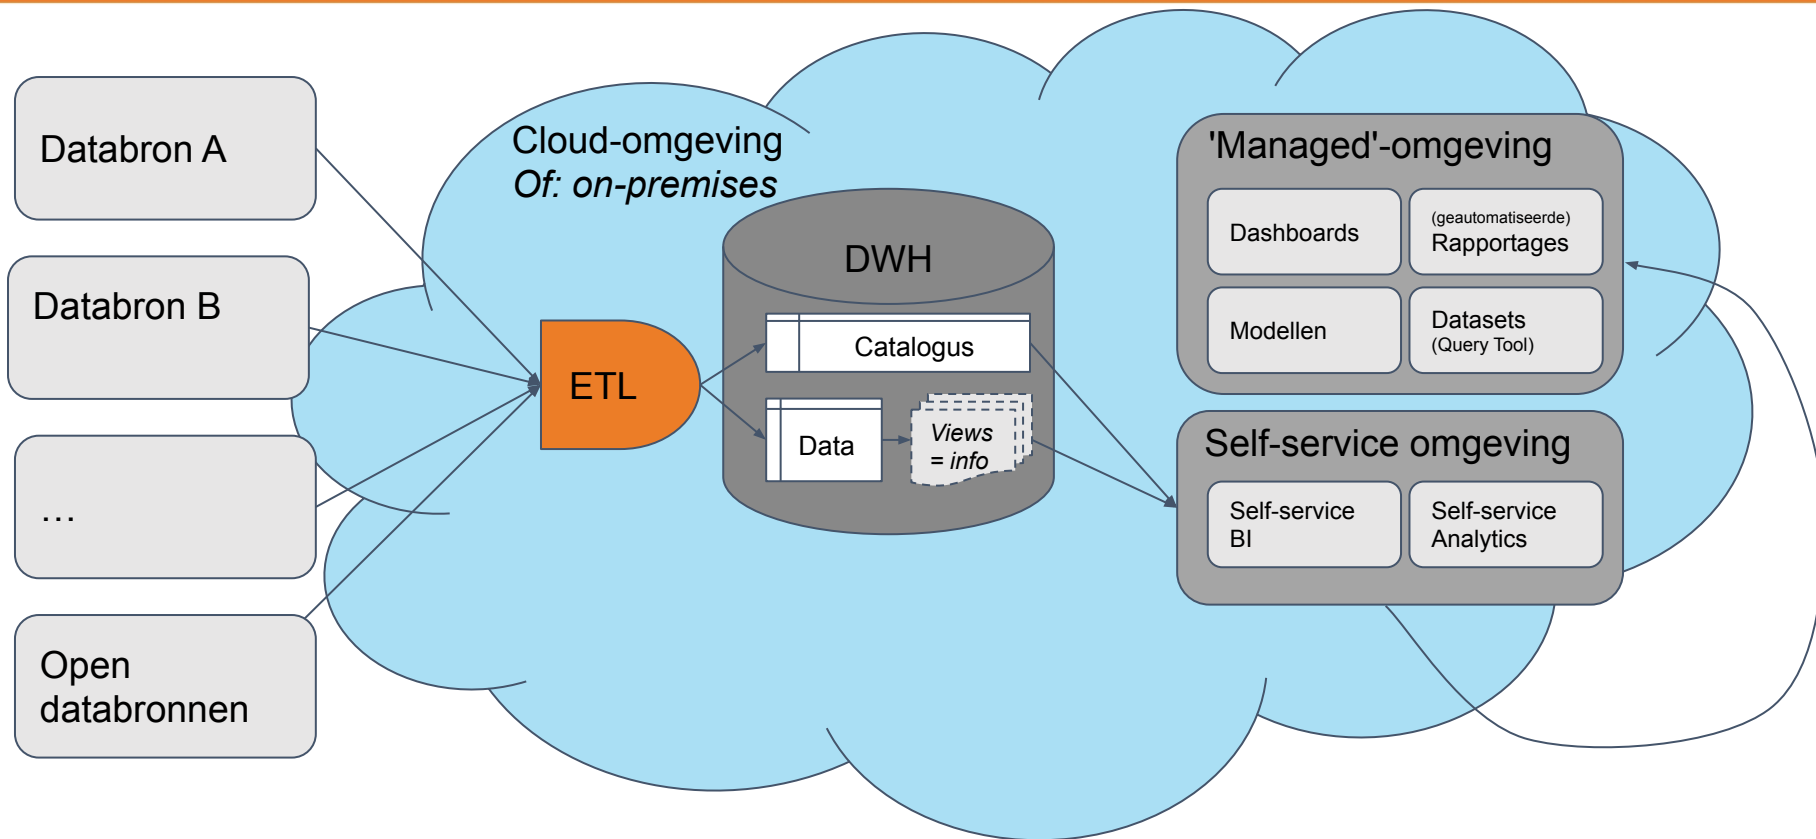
Databron A

Databron B

...

Open databronnen

Cloud-omgeving
*Of: on-premises*

ETL

DWH

Catalogus

Data

*Views = info*

'Managed'-omgeving

Dashboards

(geautomatiseerde) Rapportages

Modellen

Datasets (Query Tool)

Self-service omgeving

Self-service BI

Self-service Analytics